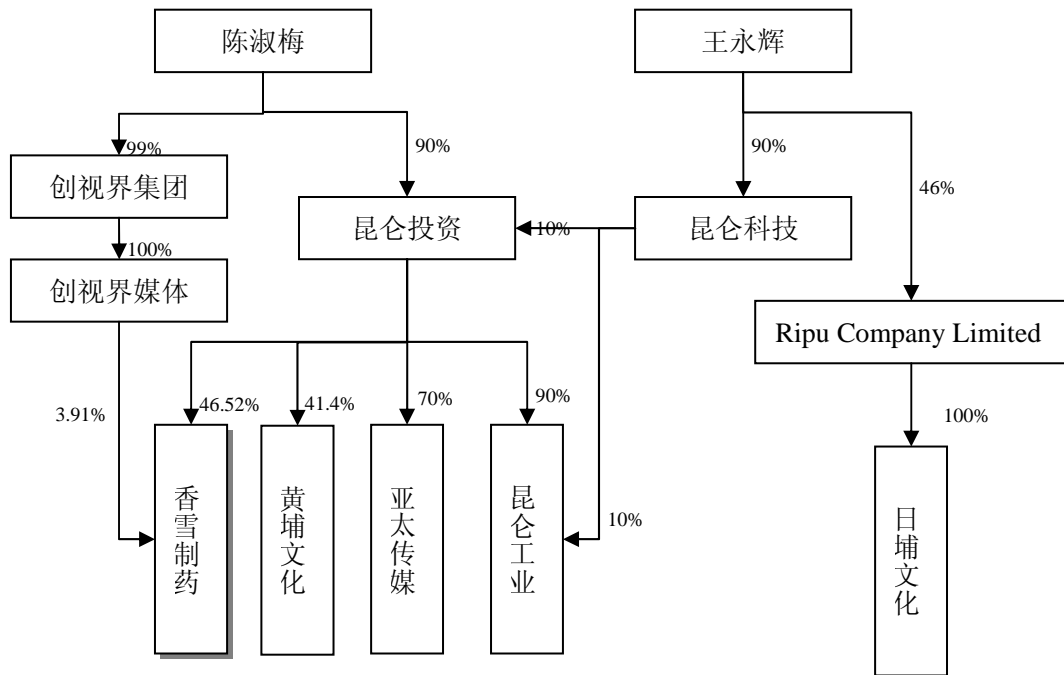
陈淑梅

王永辉

99%

90%

90%

46%

创视界集团

昆仑投资

10%

昆仑科技

100%

创视界媒体

Ripu Company Limited

3.91%

46.52%

41.4%

70%

90%

100%

香雪制药

黄埔文化

亚太传媒

昆仑工业

10%

日埔文化